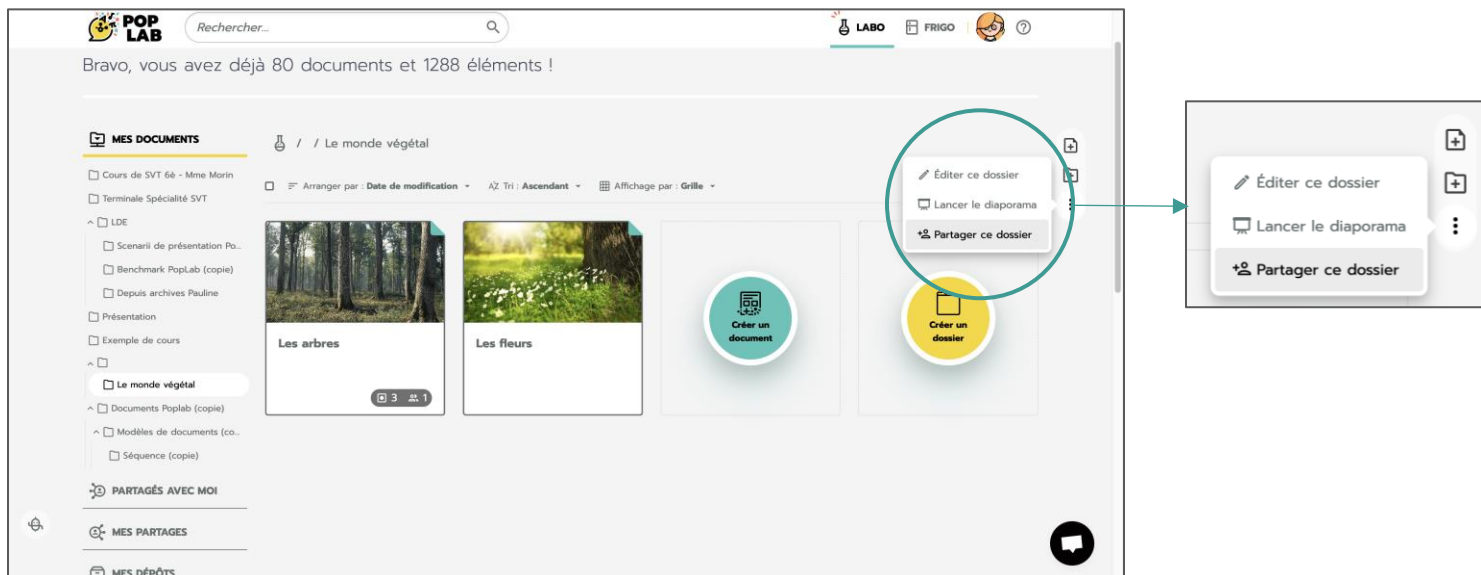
POP LAB

Rechercher...

LABO FRIGO

Bravo, vous avez déjà 80 documents et 1288 éléments !

MES DOCUMENTS

Cours de SVT 6è - Mme Morin
Terminale Spécialité SVT
LDE
Scenarii de présentation Po...
Benchmark PopLab (copie)
Depuis archives Pauline
Présentation
Exemple de cours
Le monde végétal
Documents Poplab (copie)
Modèles de documents (co...
Séquence (copie)

PARTAGÉS AVEC MOI

MES PARTAGES

MES DÉPÔTS

/ / Le monde végétal

Arranger par : Date de modification
Tri : Ascendant
Affichage par : Grille

Éditer ce dossier
Lancer le diaporama
Partager ce dossier

Les arbres
3 1

Les fleurs

Créer un document

Créer un dossier

Éditer ce dossier
Lancer le diaporama
Partager ce dossier